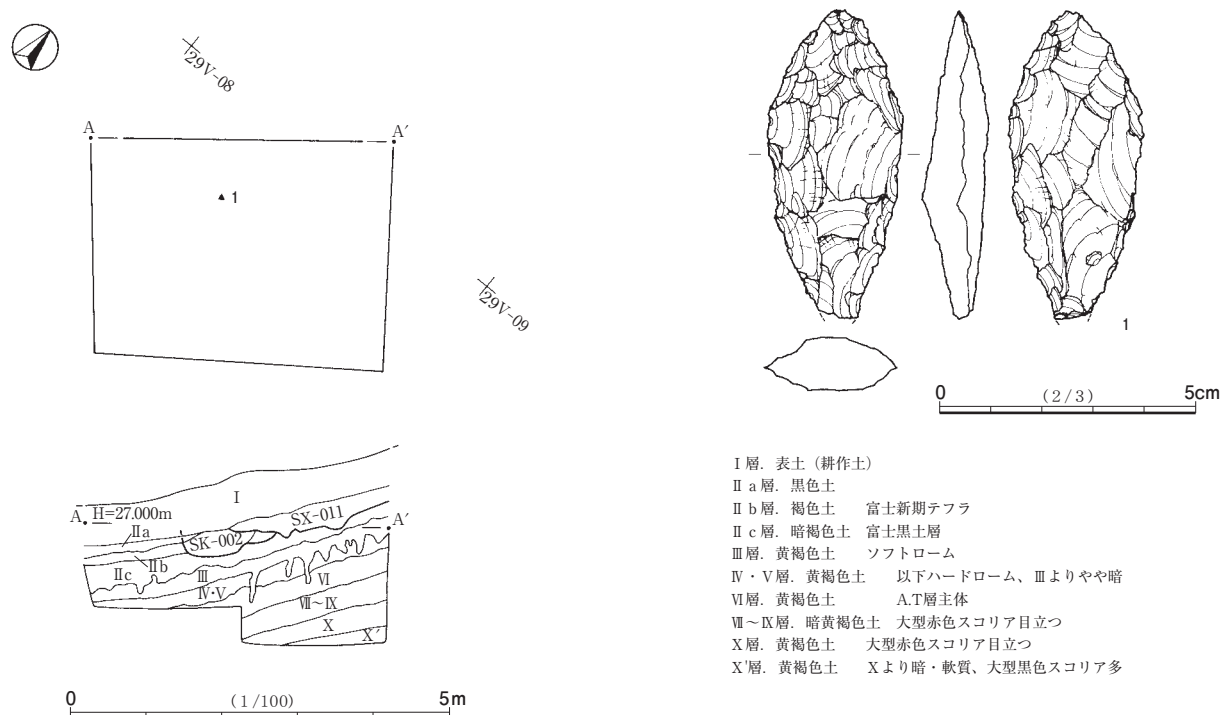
29V-08

A

A′

1

29V-09

I

A H=27.000m

SX-011

A′

IIa

SK-002

IIb

IIc

III

VI

IV·V

VII～IX

X

X′

0 (1/100) 5m

1

0 (2/3) 5cm

Ⅰ層．表土（耕作土）
Ⅱａ層．黒色土
Ⅱｂ層．褐色土　　富士新期テフラ
Ⅱｃ層．暗褐色土　富士黒土層
Ⅲ層．黄褐色土　　ソフトローム
Ⅳ・Ⅴ層．黄褐色土　　以下ハードローム、Ⅲよりやや暗
Ⅵ層．黄褐色土　　　A.T層主体
Ⅶ～Ⅸ層．暗黄褐色土　大型赤色スコリア目立つ
Ⅹ層．黄褐色土　　大型赤色スコリア目立つ
Ⅹ'層．黄褐色土　　Ⅹより暗・軟質、大型黒色スコリア多